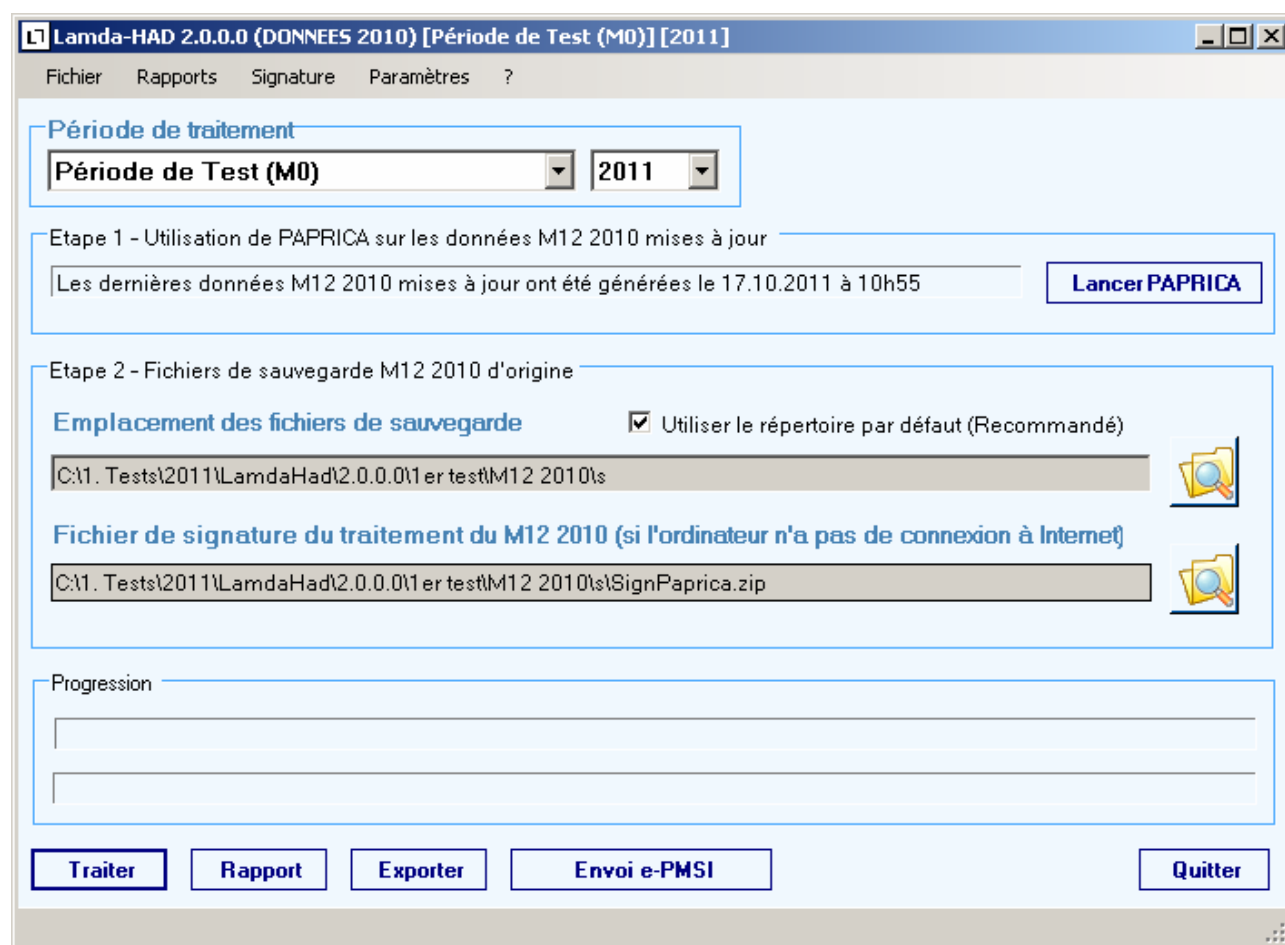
Lamda-HAD 2.0.0.0 (DONNEES 2010) [Période de Test (M0)] [2011]

Fichier Rapports Signature Paramètres ?

Période de traitement

Période de Test (M0)

2011

Etape 1 - Utilisation de PAPRICA sur les données M12 2010 mises à jour

Les dernières données M12 2010 mises à jour ont été générées le 17.10.2011 à 10h55

Lancer PAPRICA

Etape 2 - Fichiers de sauvegarde M12 2010 d'origine

Emplacement des fichiers de sauvegarde

☑ Utiliser le répertoire par défaut (Recommandé)

C:\1. Tests\2011\LamdaHad\2.0.0.0\1er test\M12 2010\s

Fichier de signature du traitement du M12 2010 (si l'ordinateur n'a pas de connexion à Internet)

C:\1. Tests\2011\LamdaHad\2.0.0.0\1er test\M12 2010\s\SignPaprica.zip

Progression

Traiter Rapport Exporter Envoi e-PMSI Quitter